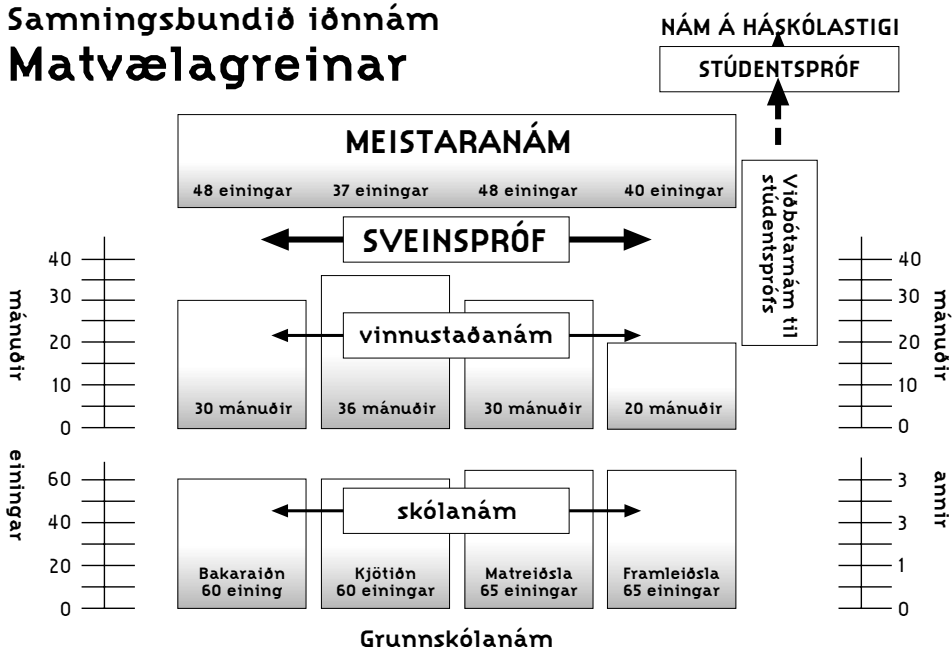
Samningsbundið iðnnám
Matvælagreinar

NÁM Á HÁSKÓLASTIGI

STÚDENTSPRÓF

MEISTARANÁM

48 einingar | 37 einingar | 48 einingar | 40 einingar

Viðbótarnám til stúdentsprófs

SVEINSPRÓF

mánuðir

40
30
20
10
0

vinnustaðanám

30 mánuðir | 36 mánuðir | 30 mánuðir | 20 mánuðir

mánuðir

40
30
20
10
0

einingar

60
40
20
0

skólanám

Bakaraiðn 60 eining | Kjötiðn 60 einingar | Matreiðsla 65 einingar | Framleiðsla 65 einingar

annir

3
3
1
0

Grunnskólanám